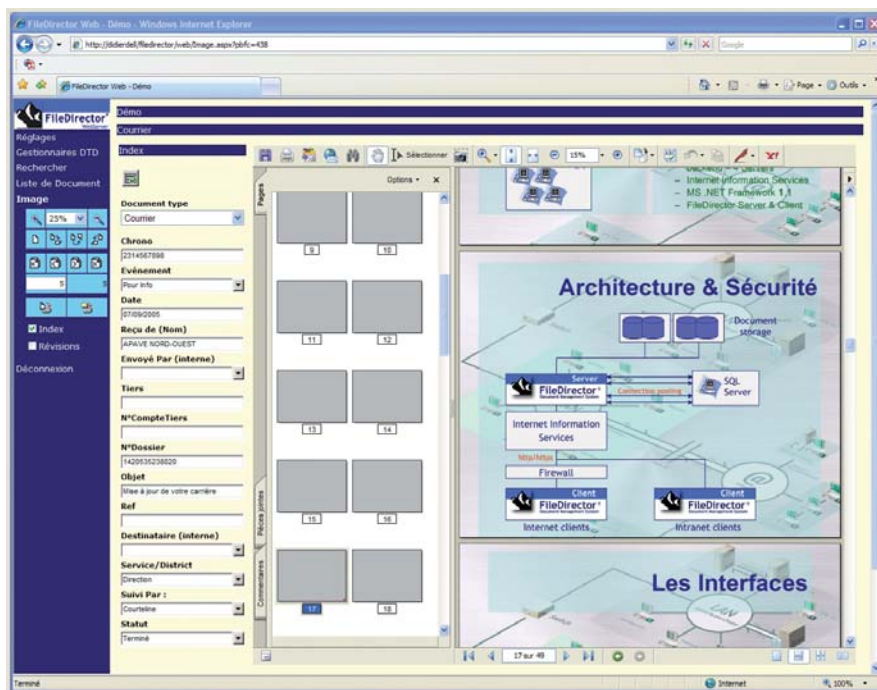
FileDirector Web - Démo - Windows Internet Explorer

http://didierdell/filedirector/web/Image.aspx?pbfc=438

Google

FileDirector Web - Démo

Page • Outils •

FileDirector

Réglages
Gestionnaires DTD
Rechercher
Liste de Document
Image

25%

5

Index
Révisions

Déconnexion

Démo
Courrier
Index

Document type
Courrier
Chrono
2314567898
Evènement
Pour info
Date
07/09/2005
Reçu de (Nom)
APAVE NORD-OUEST
Envoyé Par (interne)

Tiers

N°CompteTiers

N°Dossier
1420635238020
Objet
Mise à jour de votre carrière
Ref

Destinataire (interne)

Service/District
Direction
Suivi Par :
Courteline
Statut
Terminé

Sélectionner
15%

Options • ×

Pages

9 10
11 12
13 14
15 16
17 18

Pièces jointes
Commentaires

– Internet Information Services
– MS .NET Framework 1.1
– FileDirector Server & Client

Architecture & Sécurité

Document storage

Server
FileDirector
Document Management System

Connection pooling

SQL Server

Internet Information Services

http/https

Firewall

Client
FileDirector
Internet clients

Client
FileDirector
Intranet clients

Les Interfaces

LAN

17 sur 49

Terminé
Internet
100%